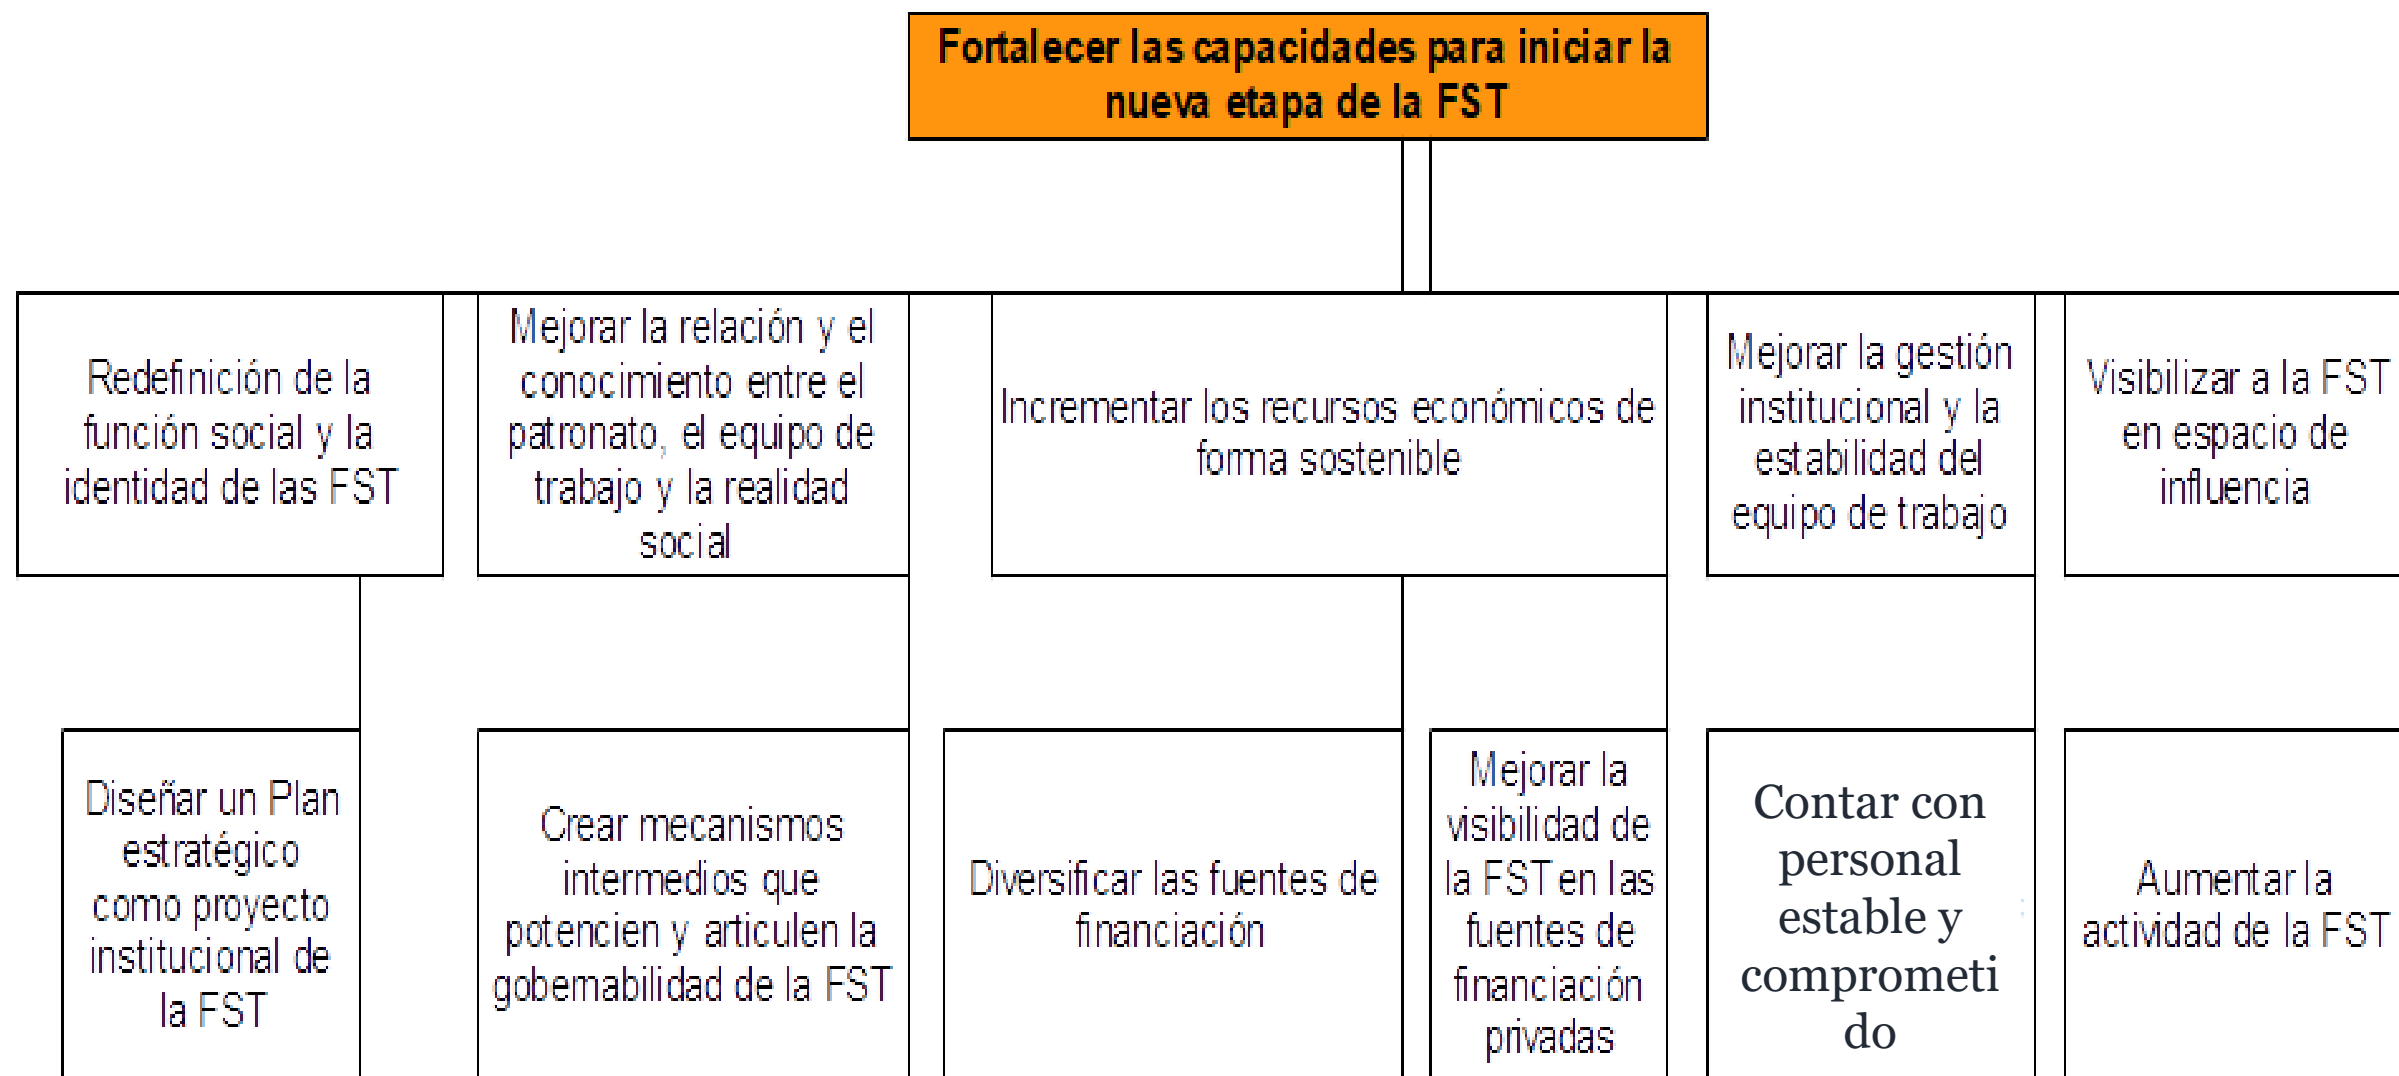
Fortalecer las capacidades para iniciar la nueva etapa de la FST

Redefinición de la función social y la identidad de las FST

Mejorar la relación y el conocimiento entre el patronato, el equipo de trabajo y la realidad social

Incrementar los recursos económicos de forma sostenible

Mejorar la gestión institucional y la estabilidad del equipo de trabajo

Visibilizar a la FST en espacio de influencia

Diseñar un Plan estratégico como proyecto institucional de la FST

Crear mecanismos intermedios que potencien y articulen la gobernabilidad de la FST

Diversificar las fuentes de financiación

Mejorar la visibilidad de la FST en las fuentes de financiación privadas

Contar con personal estable y comprometido

Aumentar la actividad de la FST